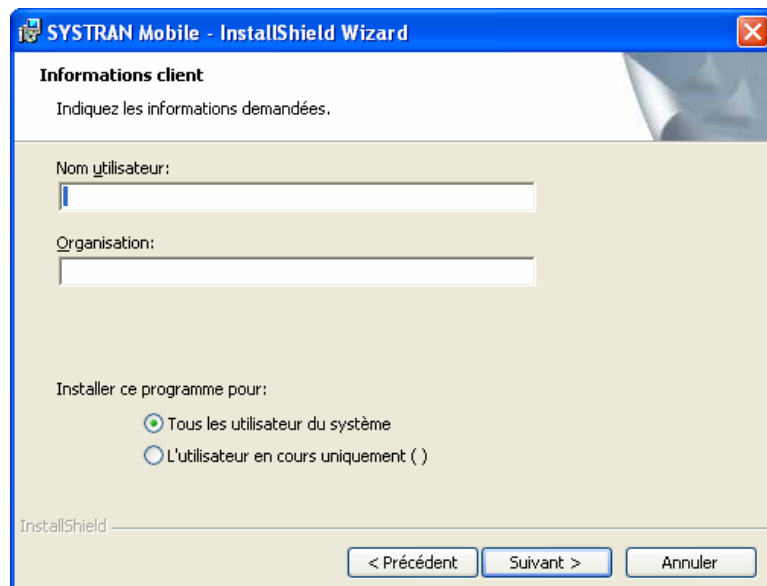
SYSTRAN Mobile - InstallShield Wizard

Informations client

Indiquez les informations demandées.

Nom utilisateur:

Organisation:

Installer ce programme pour:

Tous les utilisateur du système

L'utilisateur en cours uniquement ( )

InstallShield

< Précédent

Suivant >

Annuler